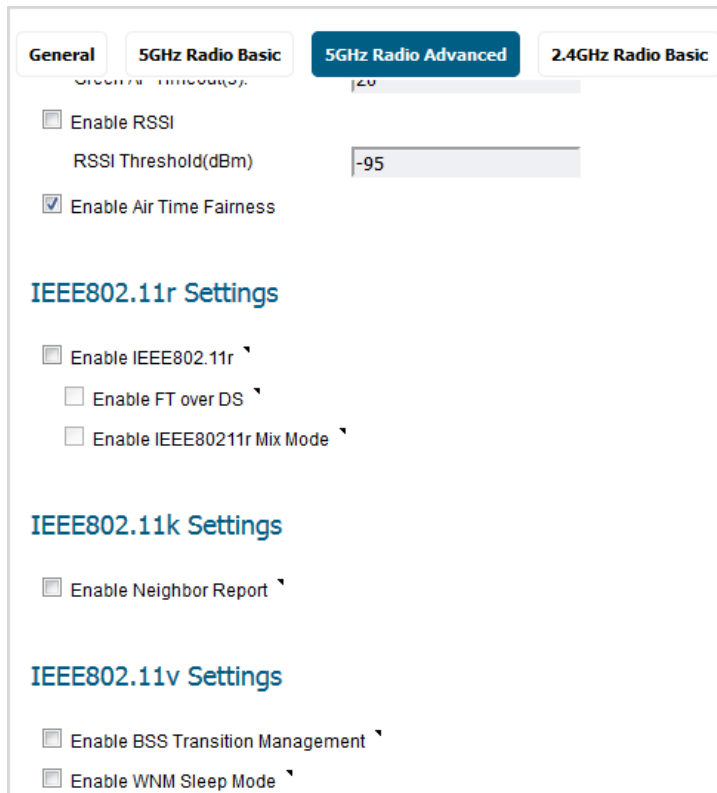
General | 5GHz Radio Basic | 5GHz Radio Advanced | 2.4GHz Radio Basic

Green AP Timeout(s): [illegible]

Enable RSSI

RSSI Threshold(dBm) -95

Enable Air Time Fairness

IEEE802.11r Settings

Enable IEEE802.11r

Enable FT over DS

Enable IEEE80211r Mix Mode

IEEE802.11k Settings

Enable Neighbor Report

IEEE802.11v Settings

Enable BSS Transition Management

Enable WNM Sleep Mode